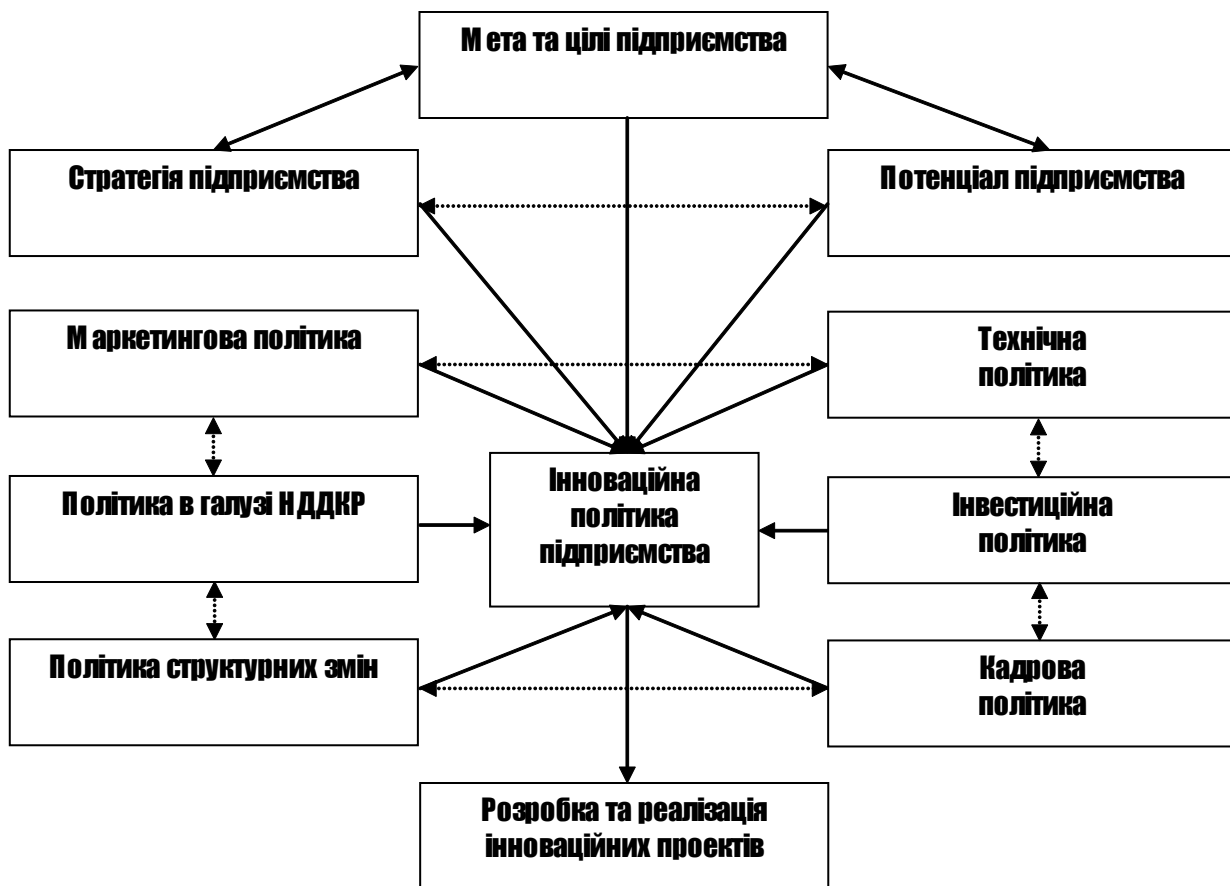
М ета та цілі підприємства

Стратегія підприємства

Потенціал підприємства

М аркетингова політика

Технічна політика

Політика в галузі Н ДДКР

Інноваційна політика підприємства

Інвестиційна політика

Політика структурних змін

Кадрова політика

Розробка та реалізація інноваційних проектів